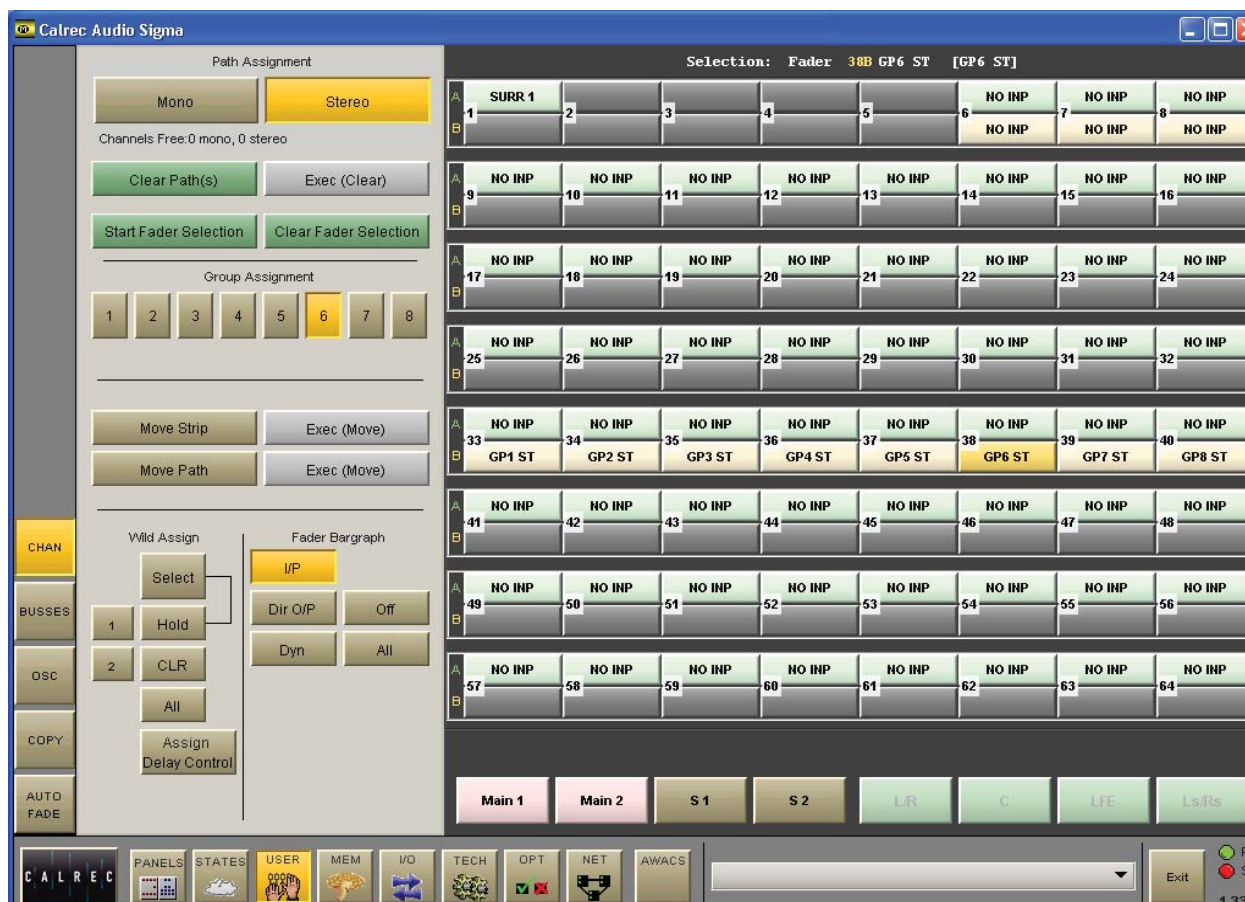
Calrec Audio Sigma

Path Assignment

Mono
Stereo

Channels Free:0 mono, 0 stereo

Clear Path(s)
Exec (Clear)

Start Fader Selection
Clear Fader Selection

Group Assignment

1 2 3 4 5 6 7 8

Move Strip
Exec (Move)
Move Path
Exec (Move)

Wild Assign
Select
1
Hold
2
CLR
All
Assign Delay Control

Fader Bargraph
I/P
Dir O/P
Off
Dyn
All

CHAN
BUSSES
OSC
COPY
AUTO FADE

Selection: Fader 38B GP6 ST [GP6 ST]

| A | SURR 1 | | | | | NO INP | NO INP | NO INP |
|---|---|---|---|---|---|---|---|---|
| | 1 | 2 | 3 | 4 | 5 | 6 | 7 | 8 |
| B | | | | | | NO INP | NO INP | NO INP |

| A | NO INP | NO INP | NO INP | NO INP | NO INP | NO INP | NO INP | NO INP |
|---|---|---|---|---|---|---|---|---|
| | 9 | 10 | 11 | 12 | 13 | 14 | 15 | 16 |
| B | | | | | | | | |

| A | NO INP | NO INP | NO INP | NO INP | NO INP | NO INP | NO INP | NO INP |
|---|---|---|---|---|---|---|---|---|
| | 17 | 18 | 19 | 20 | 21 | 22 | 23 | 24 |
| B | | | | | | | | |

| A | NO INP | NO INP | NO INP | NO INP | NO INP | NO INP | NO INP | NO INP |
|---|---|---|---|---|---|---|---|---|
| | 25 | 26 | 27 | 28 | 29 | 30 | 31 | 32 |
| B | | | | | | | | |

| A | NO INP | NO INP | NO INP | NO INP | NO INP | NO INP | NO INP | NO INP |
|---|---|---|---|---|---|---|---|---|
| | 33 | 34 | 35 | 36 | 37 | 38 | 39 | 40 |
| B | GP1 ST | GP2 ST | GP3 ST | GP4 ST | GP5 ST | GP6 ST | GP7 ST | GP8 ST |

| A | NO INP | NO INP | NO INP | NO INP | NO INP | NO INP | NO INP | NO INP |
|---|---|---|---|---|---|---|---|---|
| | 41 | 42 | 43 | 44 | 45 | 46 | 47 | 48 |
| B | | | | | | | | |

| A | NO INP | NO INP | NO INP | NO INP | NO INP | NO INP | NO INP | NO INP |
|---|---|---|---|---|---|---|---|---|
| | 49 | 50 | 51 | 52 | 53 | 54 | 55 | 56 |
| B | | | | | | | | |

| A | NO INP | NO INP | NO INP | NO INP | NO INP | NO INP | NO INP | NO INP |
|---|---|---|---|---|---|---|---|---|
| | 57 | 58 | 59 | 60 | 61 | 62 | 63 | 64 |
| B | | | | | | | | |

Main 1
Main 2
S 1
S 2
L/R
C
LFE
Ls/Rs

CALREC
PANELS
STATES
USER
MEM
I/O
TECH
OPT
NET
AWACS
Exit